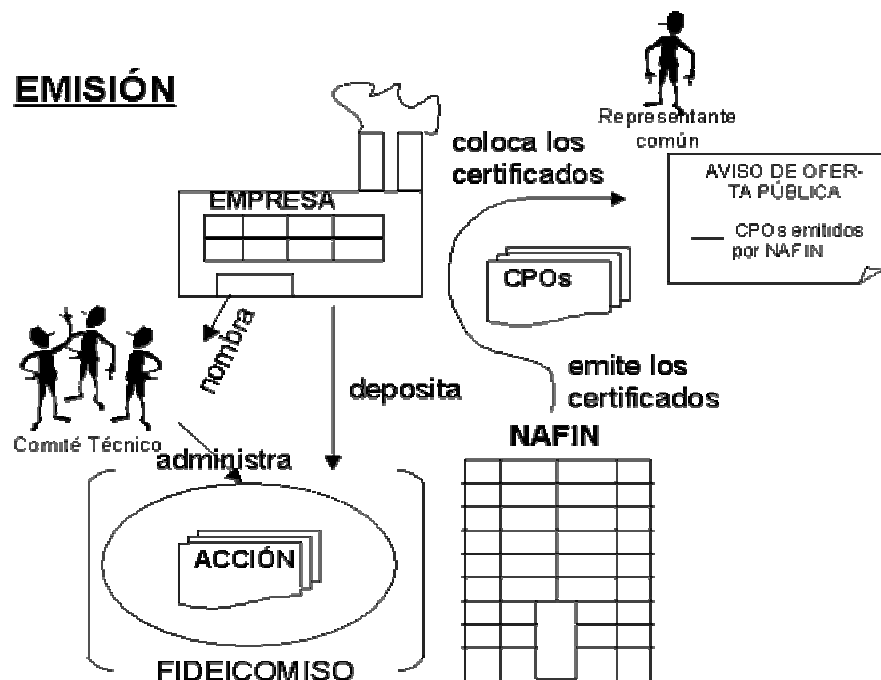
EMISIÓN

Representante común

coloca los certificados

EMPRESA

AVISO DE OFERTA PÚBLICA

CPOs emitidos por NAFIN

CPOs

nombra

deposita

emite los certificados

Comité Técnico

administra

NAFIN

ACCIÓN

FIDEICOMISO